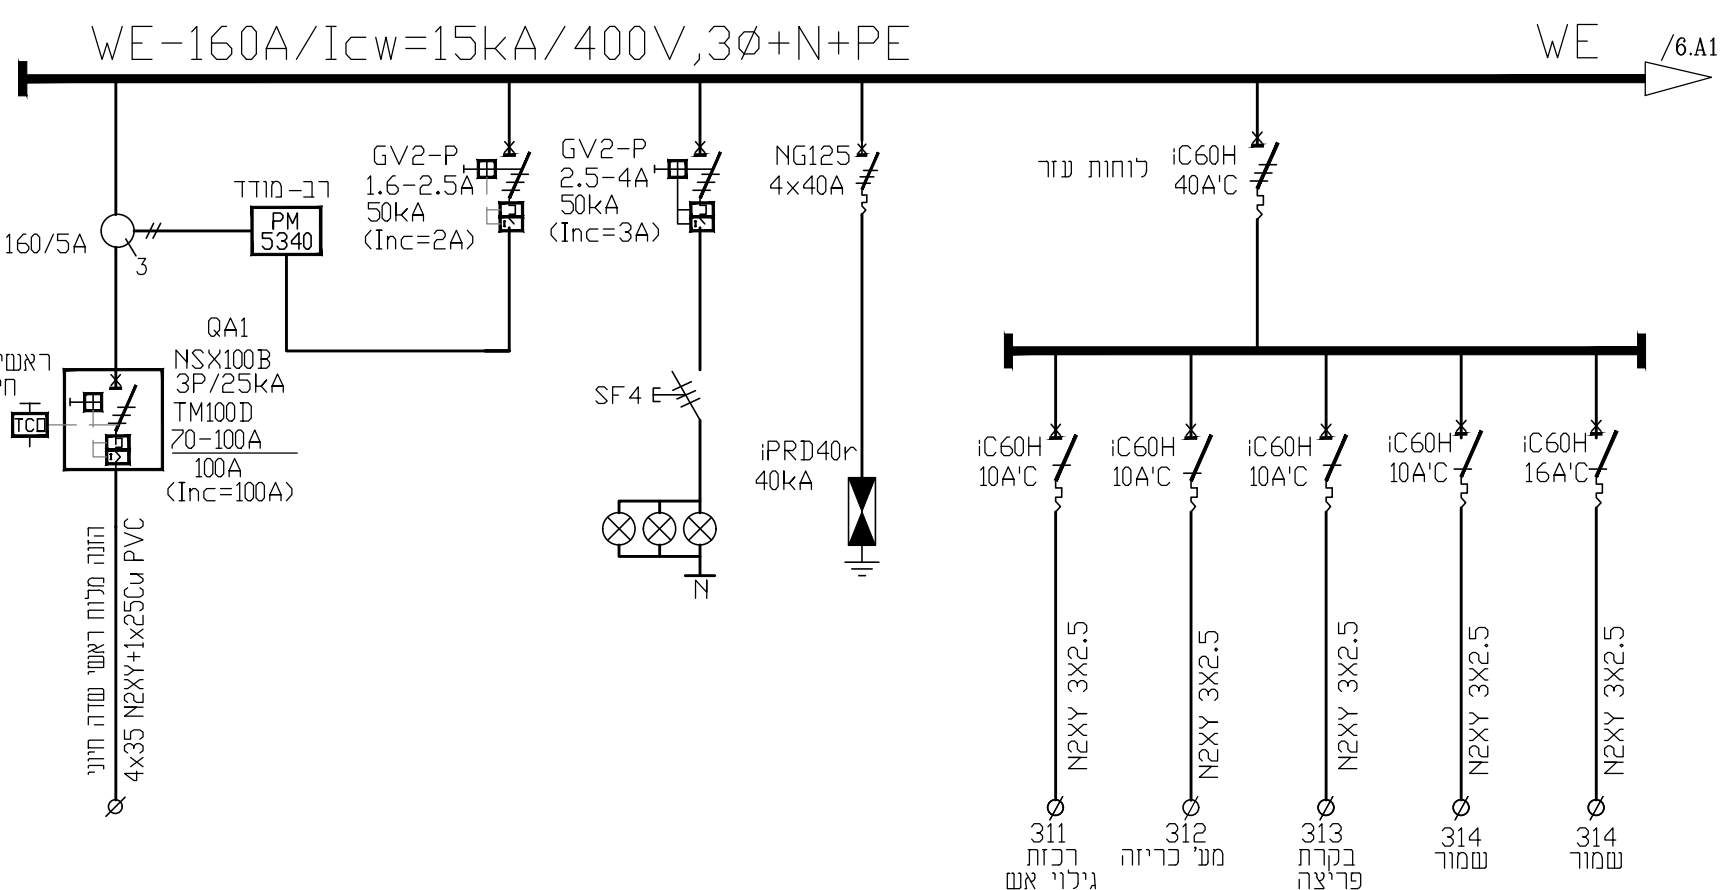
WE-160A/Icw=15kA/400V,3Ø+N+PE

WE

/6.A1

160/5A

3

רב-מודד

PM 5340

GV2-P
1.6-2.5A
50kA
(Inc=2A)

GV2-P
2.5-4A
50kA
(Inc=3A)

NG125
4x40A

לוחות עזר

iC60H
40A'C

QA1
NSX100B
3P/25kA
TM100D
70-100A
100A
(Inc=100A)

ראשי
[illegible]

TCD

SF4

N

iPRD40r
40kA

הזנה מלוח ראשי שדה חיוני
4x35 N2XY+1x25Cu PVC

iC60H
10A'C

iC60H
10A'C

iC60H
10A'C

iC60H
10A'C

iC60H
16A'C

N2XY 3X2.5

N2XY 3X2.5

N2XY 3X2.5

N2XY 3X2.5

N2XY 3X2.5

311
רכזת
גילוי אש

312
מע' כריזה

313
בקרת
פריצה

314
שמור

314
שמור